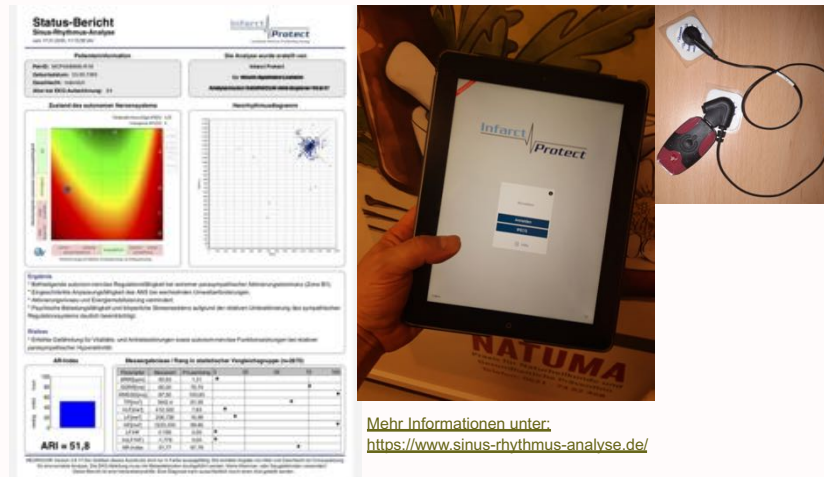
Status-Bericht
Sinus-Rhythmus-Analyse

Infarct Protect

Patienteninformation

Die Analyse wurde erstellt von

Zustand des autonomen Nervensystems

Herzrhythmusdiagramm

Ergebnis

Risiken

ARI-Index

ARI = 51,8

Infarct Protect

NATUMA

Mehr Informationen unter:
https://www.sinus-rhythmus-analyse.de/